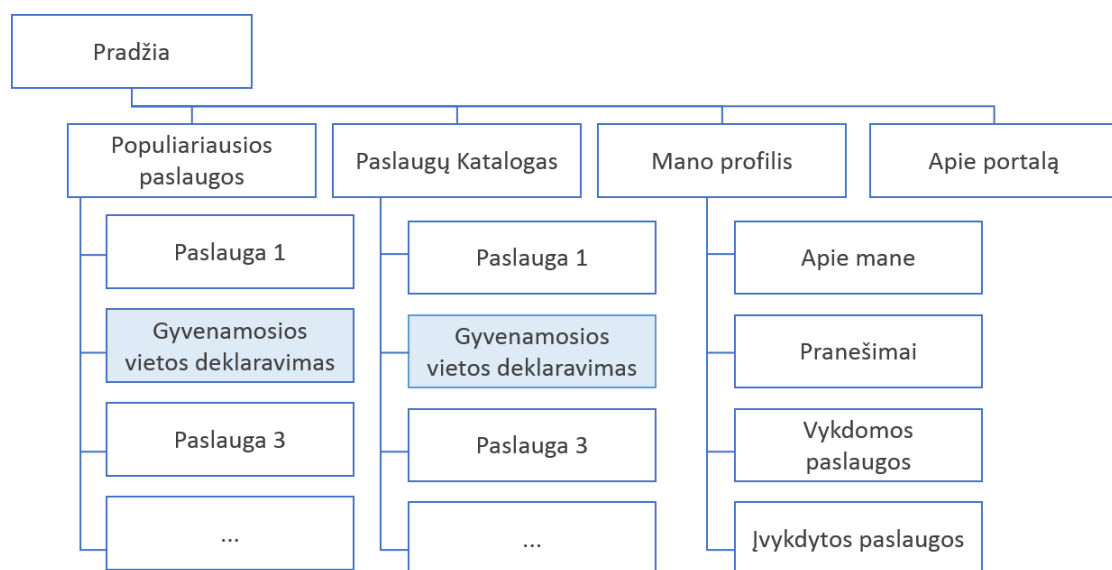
Pradžia

Populiariausios paslaugos

Paslauga 1

Gyvenamosios vietos deklaravimas

Paslauga 3

...

Paslaugų Katalogas

Paslauga 1

Gyvenamosios vietos deklaravimas

Paslauga 3

...

Mano profilis

Apie mane

Pranešimai

Vykdomos paslaugos

Įvykdytos paslaugos

Apie portalą